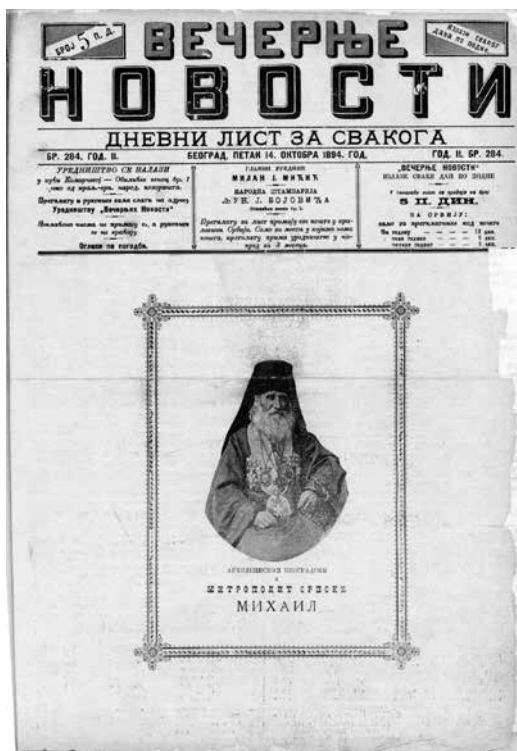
БРОЈ 5 П. Д.

ВЕЧЕРЊЕ

Излази сваког дана по подне

НОВОСТИ

ДНЕВНИ ЛИСТ ЗА СВАКОГА

БР. 284. ГОД. II.

БЕОГРАД, ПЕТАК 14. ОКТОБРА 1894. ГОД.

ГОД. II. БР. 284.

УРЕДНИШТВО СЕ НАЛАЗИ

у кући Коларчевој — Обилића венац бр. 7 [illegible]

Претплату и рукописе ваља слати на адресу Уредништву „Вечерњих Новости"

Неплаћена писма не примају се, а рукописи не се враћају

Огласи по погодби.

ГЛАВНИ УРЕДНИК

МИЛАН Ђ. МИЋИЋ

НАРОДНА ШТАМПАРИЈА

ЂУР. Ј. ВОЈОВИЋА

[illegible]

Претплату на лист примају све поште у краљевини Србији. Само на месту у којима нема пошта, претплату прима уредништво у напред за 3 месеца.

„ВЕЧЕРЊЕ НОВОСТИ"

ИЗЛАЗЕ СВАКИ ДАН ПО ПОДНЕ

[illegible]

5 П. ДИН.

НА СРБИЈУ:

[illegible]

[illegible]

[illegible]

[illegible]

Архиепископ Београдски и Митрополит Српски

МИХАИЛ